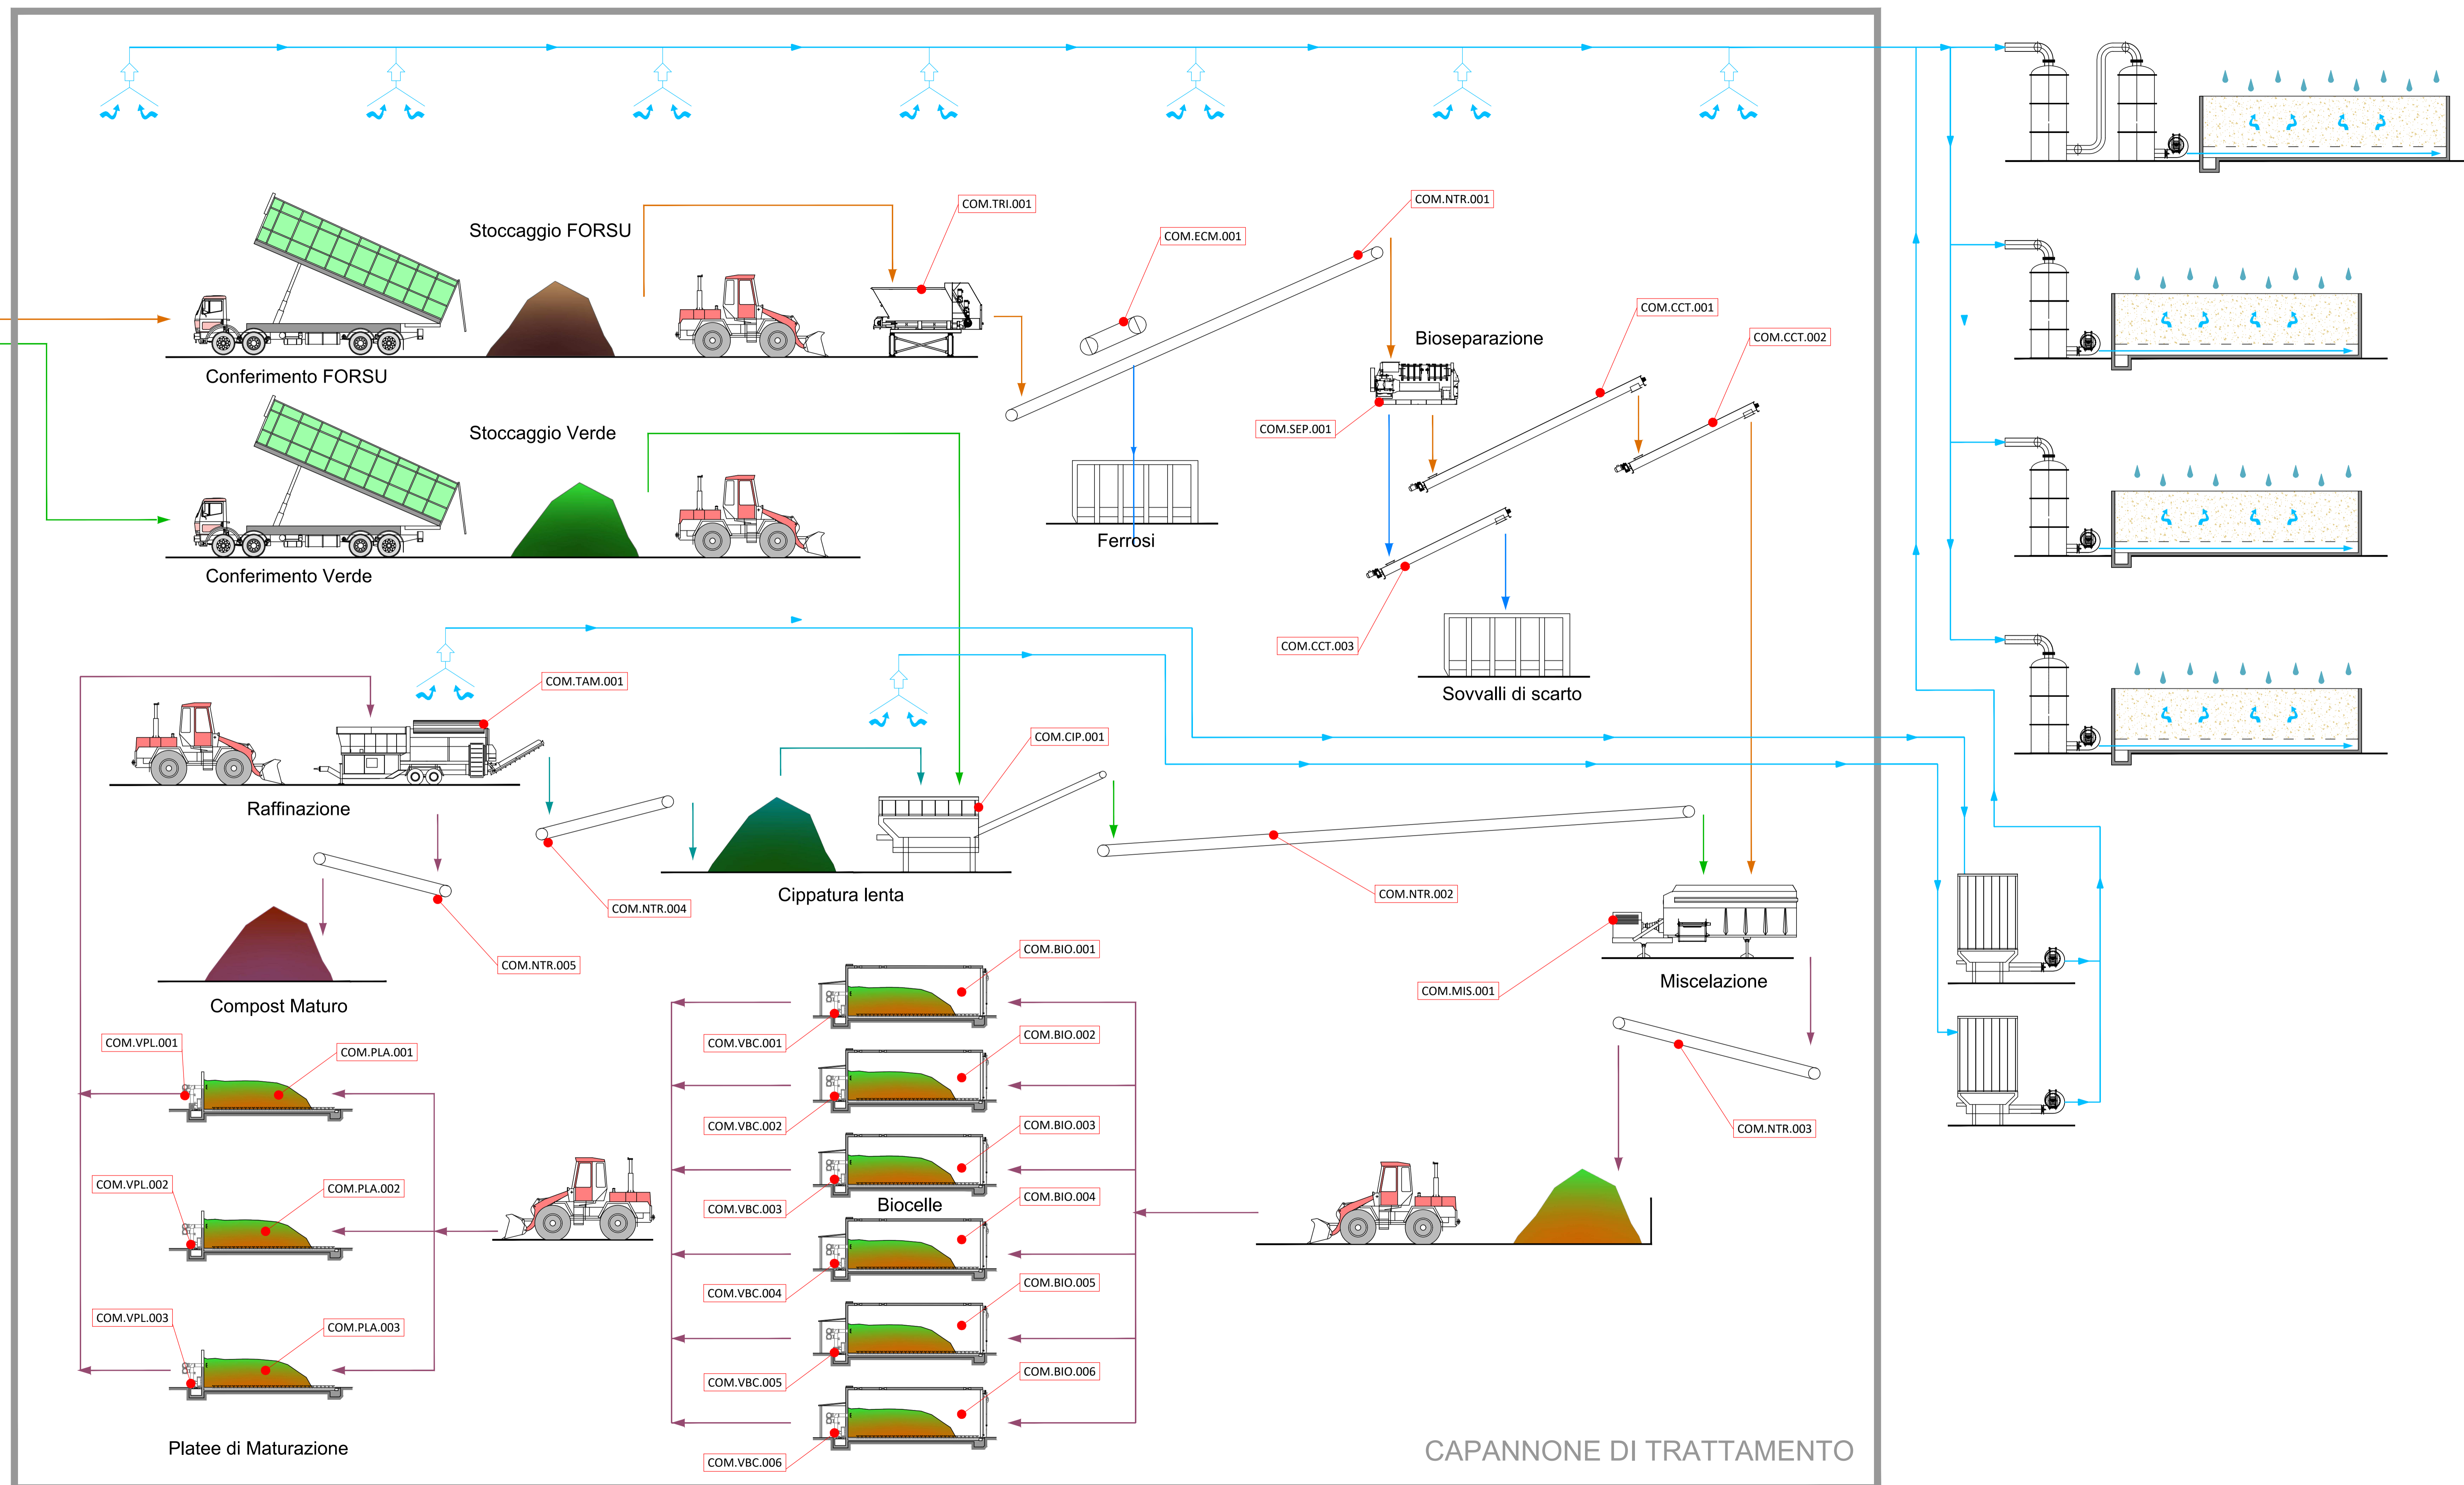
Stoccaggio FORSU

COM.TRI.001

COM.ECM.001

COM.NTR.001

Conferimento FORSU

Bioseparazione

COM.CCT.001

COM.CCT.002

COM.SEP.001

Stoccaggio Verde

Ferrosi

Conferimento Verde

COM.CCT.003

Sovvalli di scarto

COM.TAM.001

COM.CIP.001

Raffinazione

COM.NTR.004

Cippatura lenta

COM.NTR.002

COM.NTR.005

Compost Maturo

COM.BIO.001

COM.MIS.001

Miscelazione

COM.VPL.001

COM.PLA.001

COM.VBC.001

COM.BIO.002

COM.VBC.002

COM.BIO.003

COM.NTR.003

COM.VPL.002

COM.PLA.002

Biocelle

COM.VBC.003

COM.BIO.004

COM.VBC.004

COM.BIO.005

COM.VPL.003

COM.PLA.003

COM.VBC.005

COM.BIO.006

Platee di Maturazione

COM.VBC.006

CAPANNONE DI TRATTAMENTO